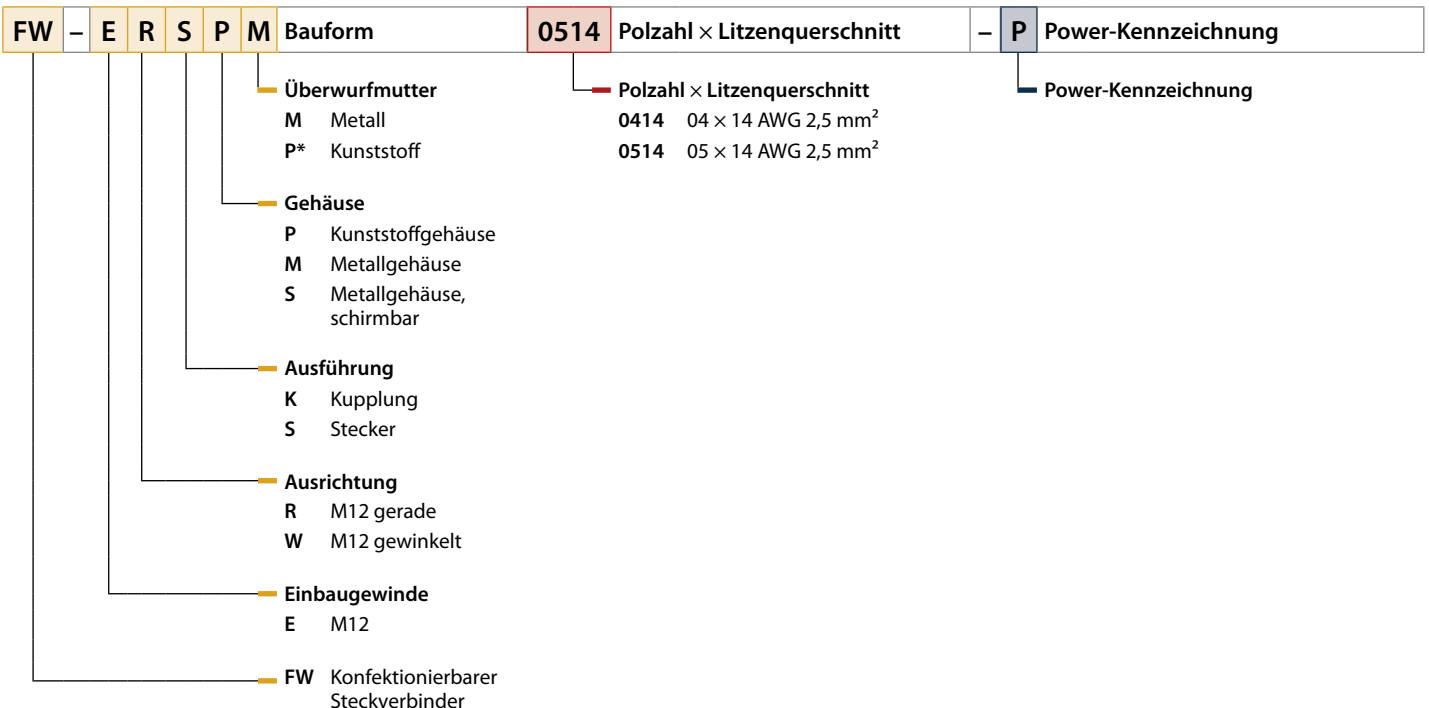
| FW | – | E | R | S | P | M | Bauform | 0514 | Polzahl × Litzenquerschnitt | – | P | Power-Kennzeichnung |
|---|---|---|---|---|---|---|---|---|---|---|---|---|

**Überwurfmutter**
M Metall
P* Kunststoff

**Gehäuse**
P Kunststoffgehäuse
M Metallgehäuse
S Metallgehäuse, schirmbar

**Ausführung**
K Kupplung
S Stecker

**Ausrichtung**
R M12 gerade
W M12 gewinkelt

**Einbaugewinde**
E M12

FW Konfektionierbarer Steckverbinder

**Polzahl × Litzenquerschnitt**
0414 04 × 14 AWG 2,5 mm²
0514 05 × 14 AWG 2,5 mm²

**Power-Kennzeichnung**